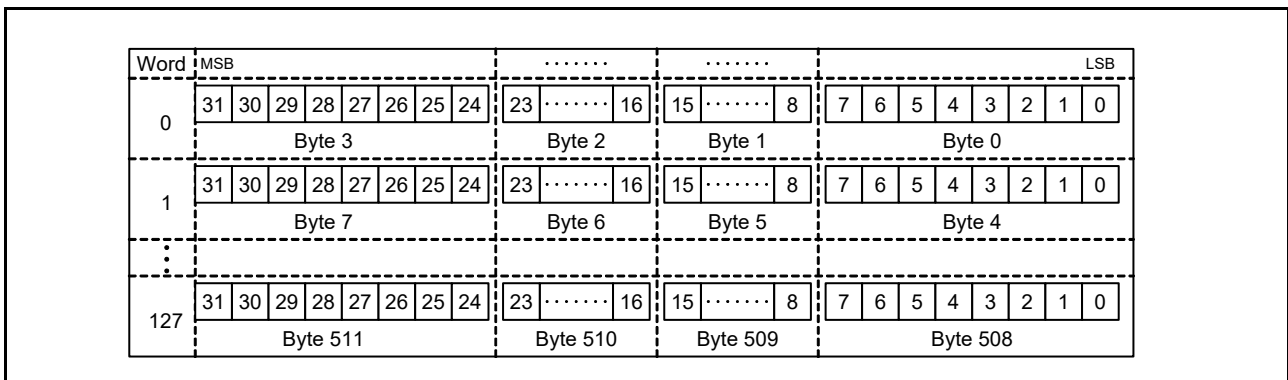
| Word | MSB | ······· | ······· | LSB |
|---|---|---|---|---|
| 0 | 31 30 29 28 27 26 25 24 Byte 3 | 23 ······· 16 Byte 2 | 15 ······· 8 Byte 1 | 7 6 5 4 3 2 1 0 Byte 0 |
| 1 | 31 30 29 28 27 26 25 24 Byte 7 | 23 ······· 16 Byte 6 | 15 ······· 8 Byte 5 | 7 6 5 4 3 2 1 0 Byte 4 |
| ⋮ | | | | |
| 127 | 31 30 29 28 27 26 25 24 Byte 511 | 23 ······· 16 Byte 510 | 15 ······· 8 Byte 509 | 7 6 5 4 3 2 1 0 Byte 508 |